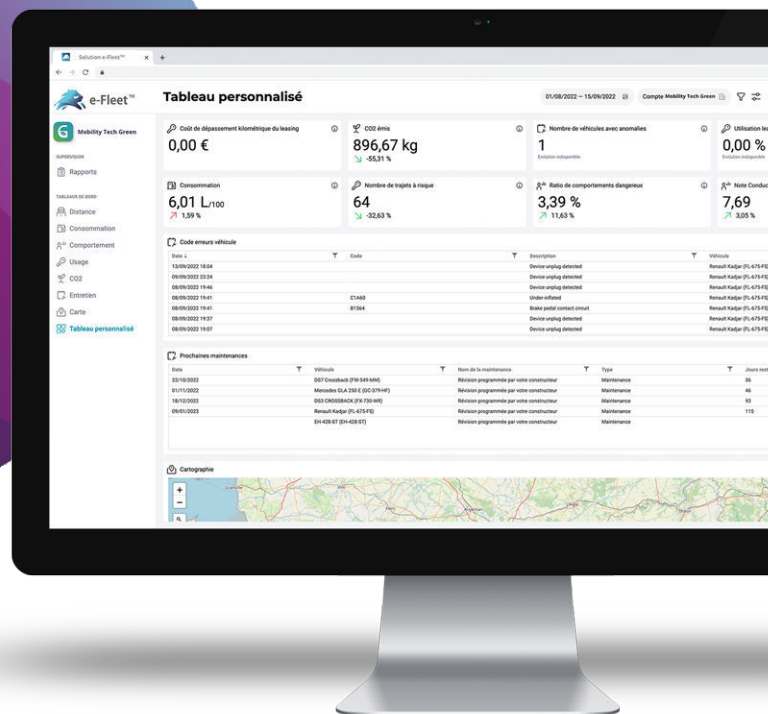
Solution e-Fleet™

e-Fleet™

Tableau personnalisé

01/08/2022 — 15/09/2022

Compte Mobility Tech Green

Mobility Tech Green

SUPERVISION

Rapports

TABLEAUX DE BORD

Distance

Consommation

Comportement

Usage

CO2

Entretien

Carte

Tableau personnalisé

Coût de dépassement kilométrique du leasing

0,00 €

CO2 émis

896,67 kg

-55,31 %

Nombre de véhicules avec anomalies

1

Evolution indisponible

Utilisation le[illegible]

0,00 %

Evolution indisponible

Consommation

6,01 L/100

1,59 %

Nombre de trajets à risque

64

-32,63 %

Ratio de comportements dangereux

3,39 %

11,63 %

Note Conduc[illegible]

7,69

3,05 %

Code erreurs véhicule

| Date | Code | Description | Véhicule |
|---|---|---|---|
| 13/09/2022 18:04 | | Device unplug detected | Renault Kadjar (FL-675-FS) |
| 09/09/2022 23:24 | | Device unplug detected | Renault Kadjar (FL-675-FS) |
| 08/09/2022 19:46 | | Device unplug detected | Renault Kadjar (FL-675-FS) |
| 08/09/2022 19:41 | C1A60 | Under-inflated | Renault Kadjar (FL-675-FS) |
| 08/09/2022 19:41 | B1564 | Brake pedal contact circuit | Renault Kadjar (FL-675-FS) |
| 08/09/2022 19:37 | | Device unplug detected | Renault Kadjar (FL-675-FS) |
| 08/09/2022 19:07 | | Device unplug detected | Renault Kadjar (FL-675-FS) |

Prochaines maintenances

| Date | Véhicule | Nom de la maintenance | Type | Jours rest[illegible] |
|---|---|---|---|---|
| 22/10/2022 | DS7 Crossback (FW-549-MM) | Révision programmée par votre constructeur | Maintenance | 36 |
| 01/11/2022 | Mercedes GLA 250 E (GC-379-HF) | Révision programmée par votre constructeur | Maintenance | 46 |
| 18/12/2022 | DS3 CROSSBACK (FX-730-WR) | Révision programmée par votre constructeur | Maintenance | 93 |
| 09/01/2023 | Renault Kadjar (FL-675-FS) | Révision programmée par votre constructeur | Maintenance | 115 |
| | EH-428-ST (EH-428-ST) | Révision programmée par votre constructeur | Maintenance | |

Cartographie